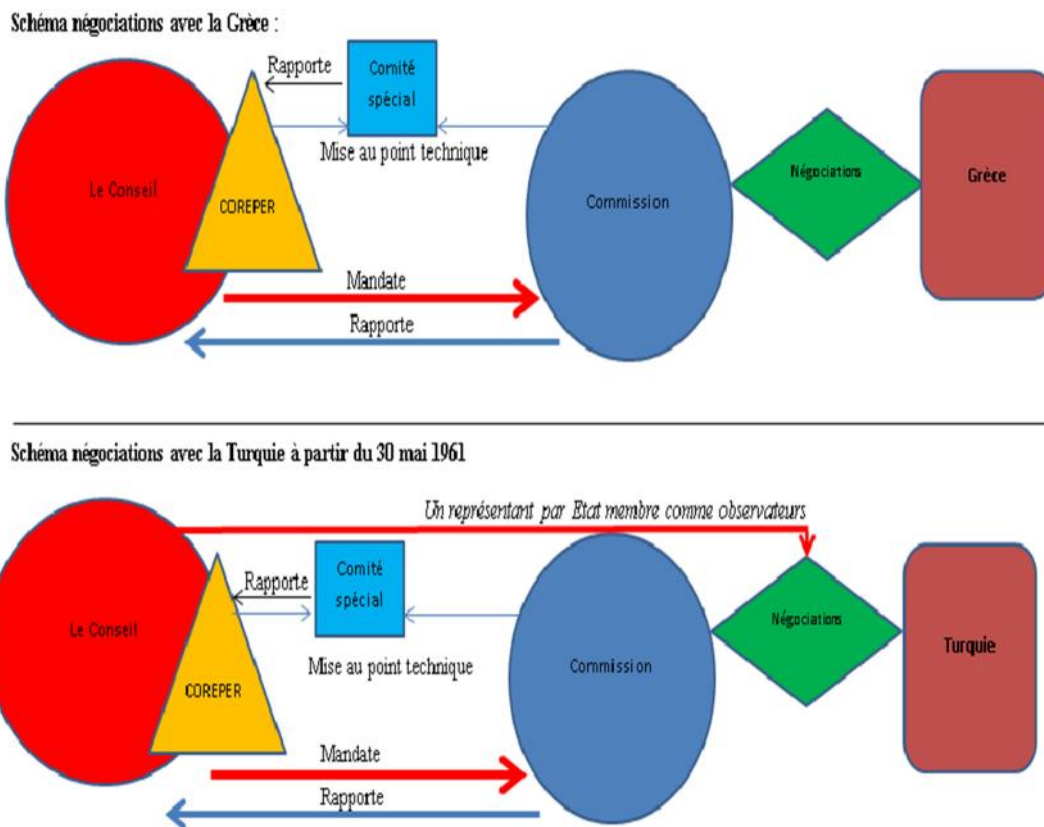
Schéma négociations avec la Grèce :

Rapporte

Comité spécial

Mise au point technique

Le Conseil

COREPER

Commission

Négociations

Grèce

Mandate

Rapporte

Schéma négociations avec la Turquie à partir du 30 mai 1961

Un représentant par Etat membre comme observateurs

Rapporte

Comité spécial

Le Conseil

Mise au point technique

Commission

Négociations

Turquie

COREPER

Mandate

Rapporte